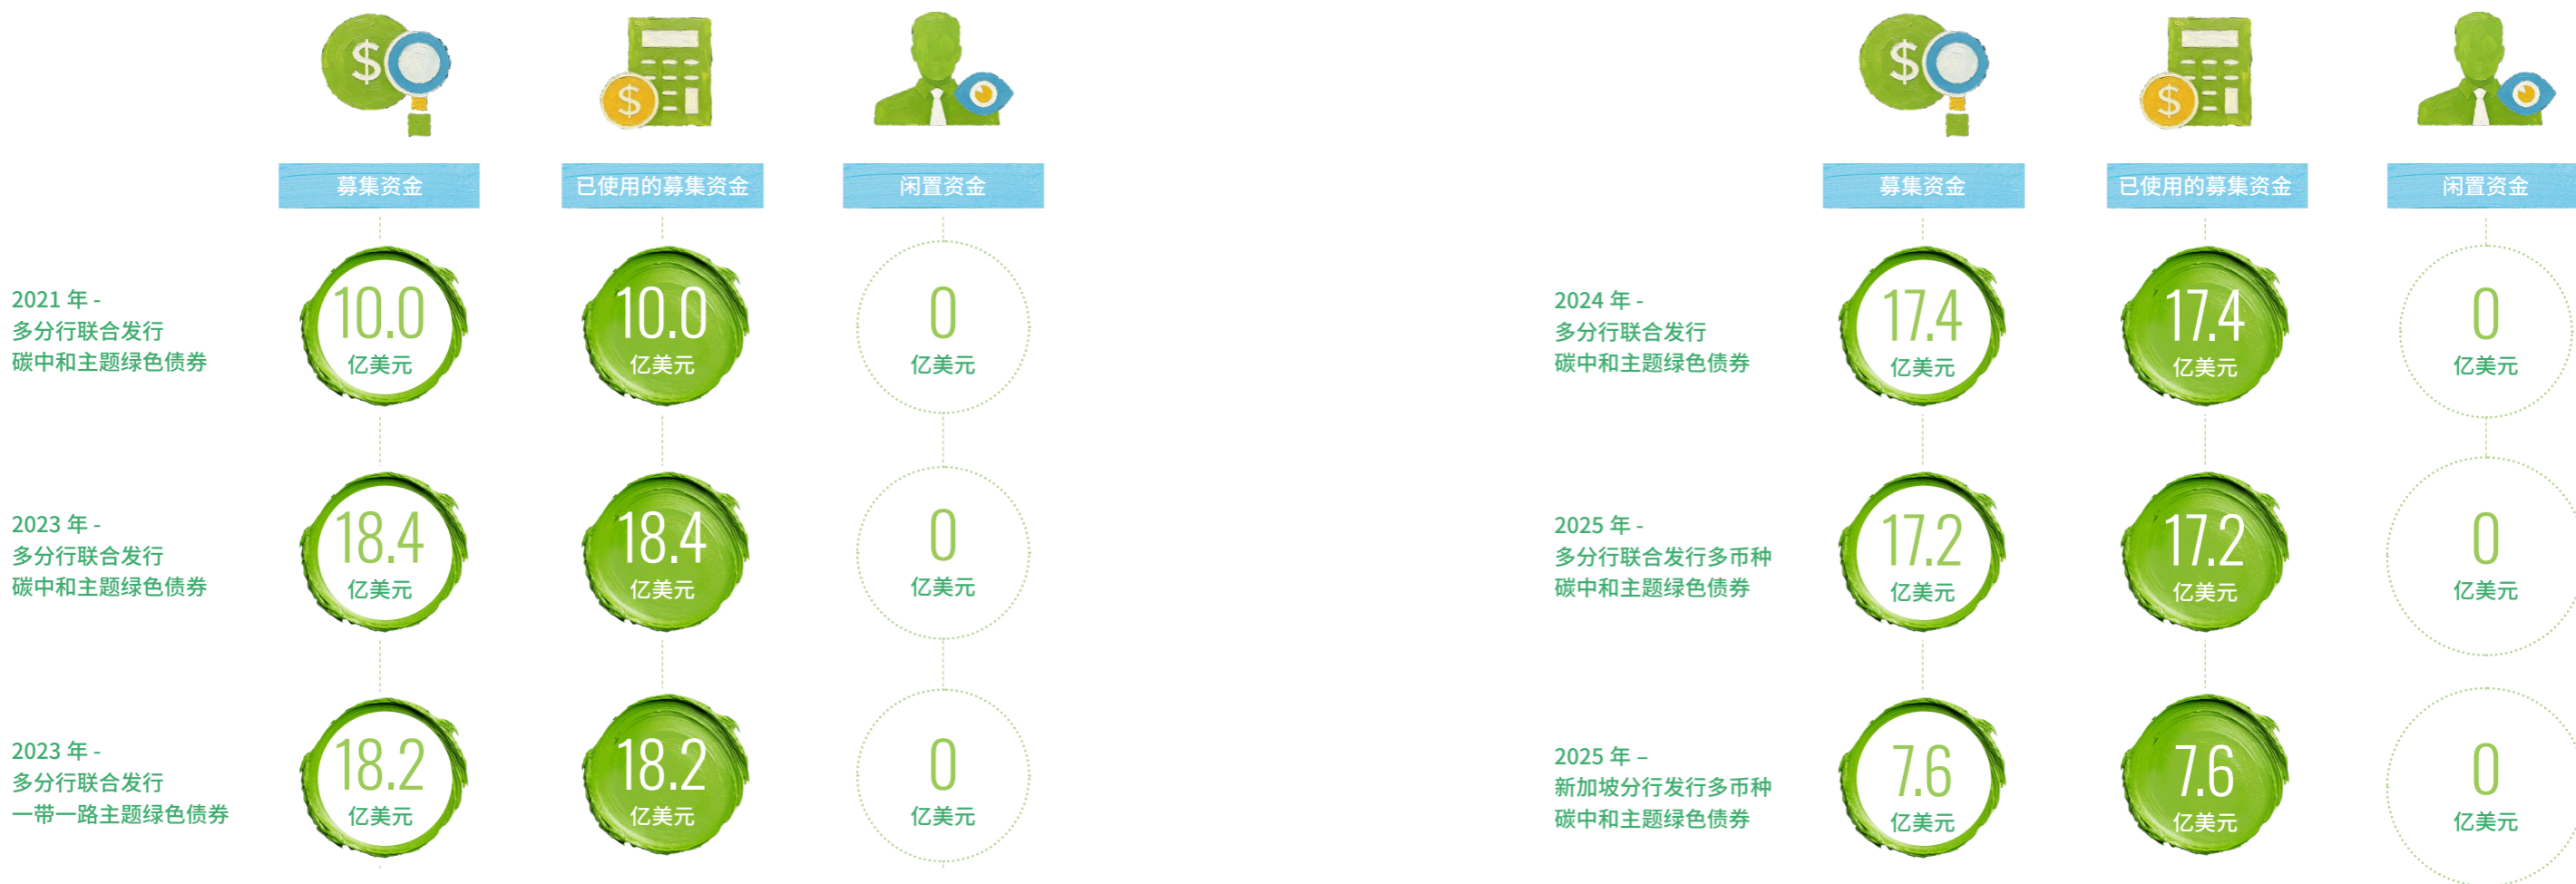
$ $

| | 募集资金 | 已使用的募集资金 | 闲置资金 |
|---|---|---|---|
| 2021 年 - 多分行联合发行 碳中和主题绿色债券 | 10.0 亿美元 | 10.0 亿美元 | 0 亿美元 |
| 2023 年 - 多分行联合发行 碳中和主题绿色债券 | 18.4 亿美元 | 18.4 亿美元 | 0 亿美元 |
| 2023 年 - 多分行联合发行 一带一路主题绿色债券 | 18.2 亿美元 | 18.2 亿美元 | 0 亿美元 |

$ $

| | 募集资金 | 已使用的募集资金 | 闲置资金 |
|---|---|---|---|
| 2024 年 - 多分行联合发行 碳中和主题绿色债券 | 17.4 亿美元 | 17.4 亿美元 | 0 亿美元 |
| 2025 年 - 多分行联合发行多币种 碳中和主题绿色债券 | 17.2 亿美元 | 17.2 亿美元 | 0 亿美元 |
| 2025 年 – 新加坡分行发行多币种 碳中和主题绿色债券 | 7.6 亿美元 | 7.6 亿美元 | 0 亿美元 |